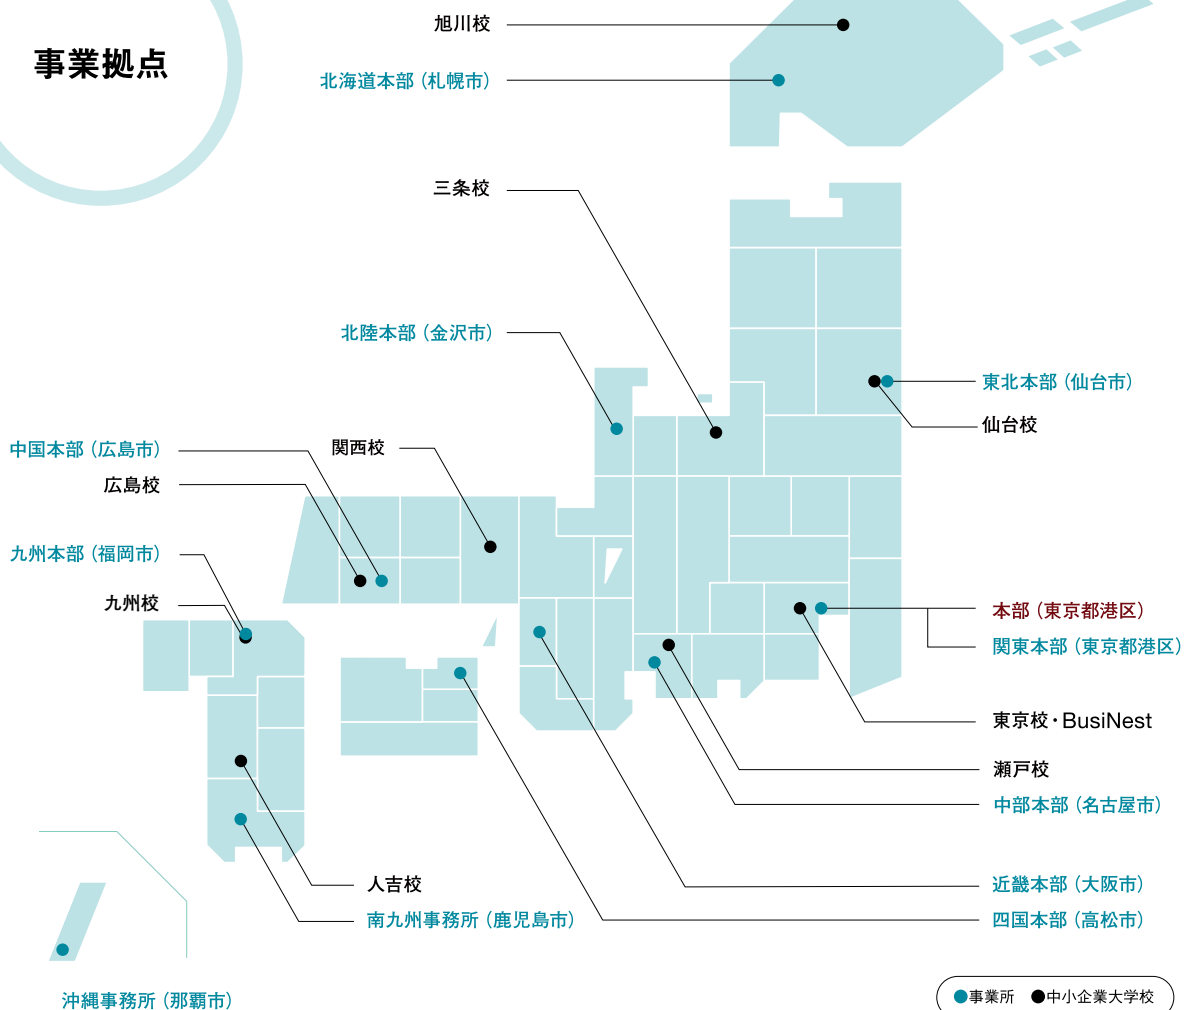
事業拠点

旭川校

北海道本部（札幌市）

三条校

北陸本部（金沢市）

東北本部（仙台市）

仙台校

中国本部（広島市）

関西校

広島校

九州本部（福岡市）

九州校

本部（東京都港区）

関東本部（東京都港区）

東京校・BusiNest

瀬戸校

中部本部（名古屋市）

人吉校

南九州事務所（鹿児島市）

近畿本部（大阪市）

四国本部（高松市）

沖縄事務所（那覇市）

●事業所 ●中小企業大学校